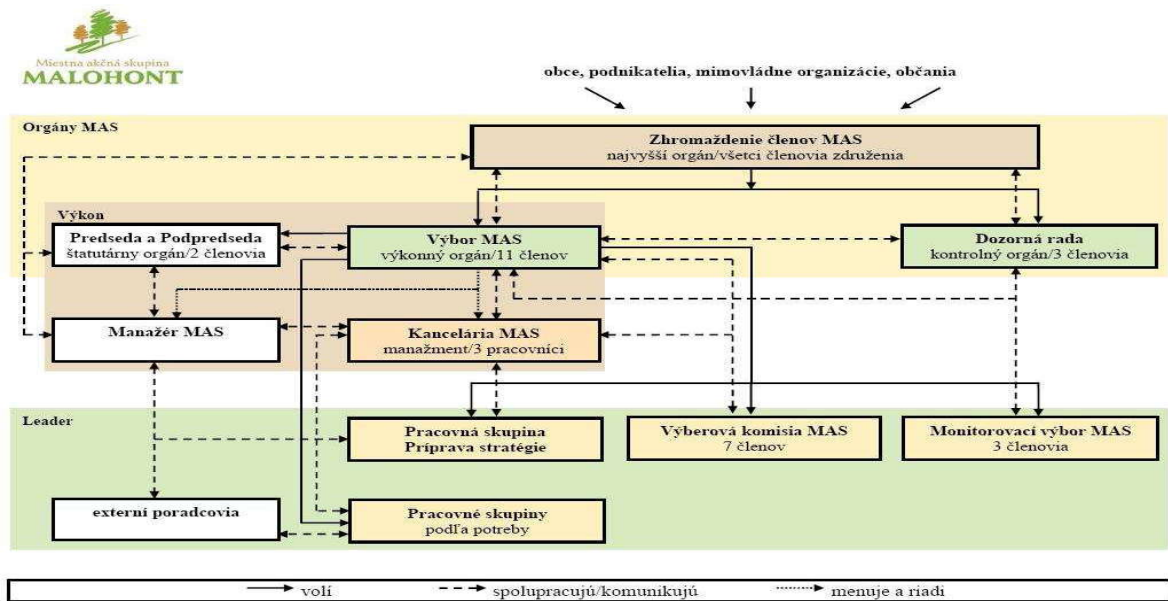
Miestna akčná skupina
MALOHONT

obce, podnikatelia, mimovládne organizácie, občania

Orgány MAS

Zhromaždenie členov MAS
najvyšší orgán/všetci členovia združenia

Výkon

Predseda a Podpredseda
štatutárny orgán/2 členovia

Výbor MAS
výkonný orgán/11 členov

Dozorná rada
kontrolný orgán/3 členovia

Manažér MAS

Kancelária MAS
manažment/3 pracovníci

Leader

Pracovná skupina
Príprava stratégie

Výberová komisia MAS
7 členov

Monitorovací výbor MAS
3 členovia

externí poradcovia

Pracovné skupiny
podľa potreby

volí
spolupracujú/komunikujú
menuje a riadi